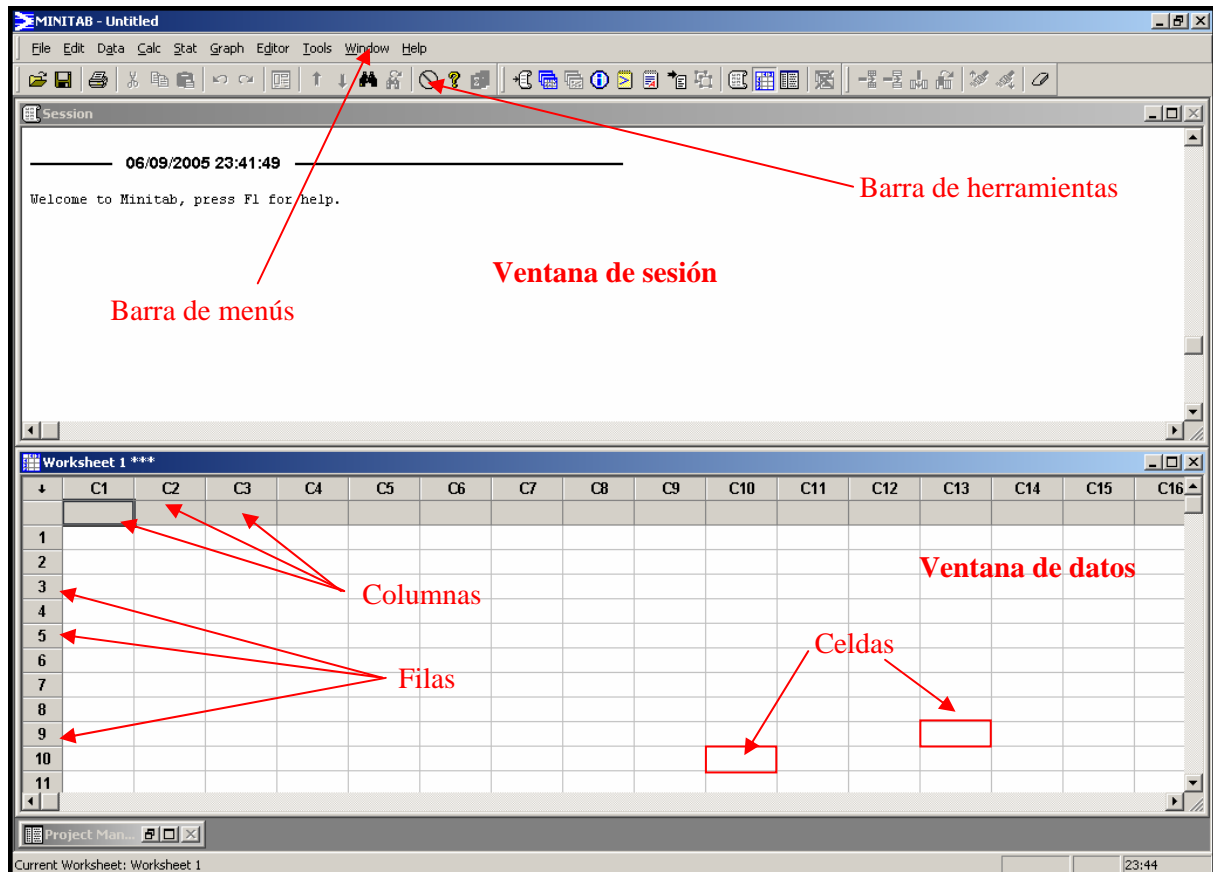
MINITAB - Untitled

File Edit Data Calc Stat Graph Editor Tools Window Help

Session

06/09/2005 23:41:49

Welcome to Minitab, press F1 for help.

Barra de herramientas

Ventana de sesión

Barra de menús

Worksheet 1 ***

| ↓ | C1 | C2 | C3 | C4 | C5 | C6 | C7 | C8 | C9 | C10 | C11 | C12 | C13 | C14 | C15 | C16 |
|---|---|---|---|---|---|---|---|---|---|---|---|---|---|---|---|---|
| | | | | | | | | | | | | | | | | |
| 1 | | | | | | | | | | | | | | | | |
| 2 | | | | | | | | | | | | | | | | |
| 3 | | | | | | | | | | | | | | | | |
| 4 | | | | | | | | | | | | | | | | |
| 5 | | | | | | | | | | | | | | | | |
| 6 | | | | | | | | | | | | | | | | |
| 7 | | | | | | | | | | | | | | | | |
| 8 | | | | | | | | | | | | | | | | |
| 9 | | | | | | | | | | | | | | | | |
| 10 | | | | | | | | | | | | | | | | |
| 11 | | | | | | | | | | | | | | | | |

Ventana de datos

Columnas

Filas

Celdas

Project Man...

Current Worksheet: Worksheet 1

23:44